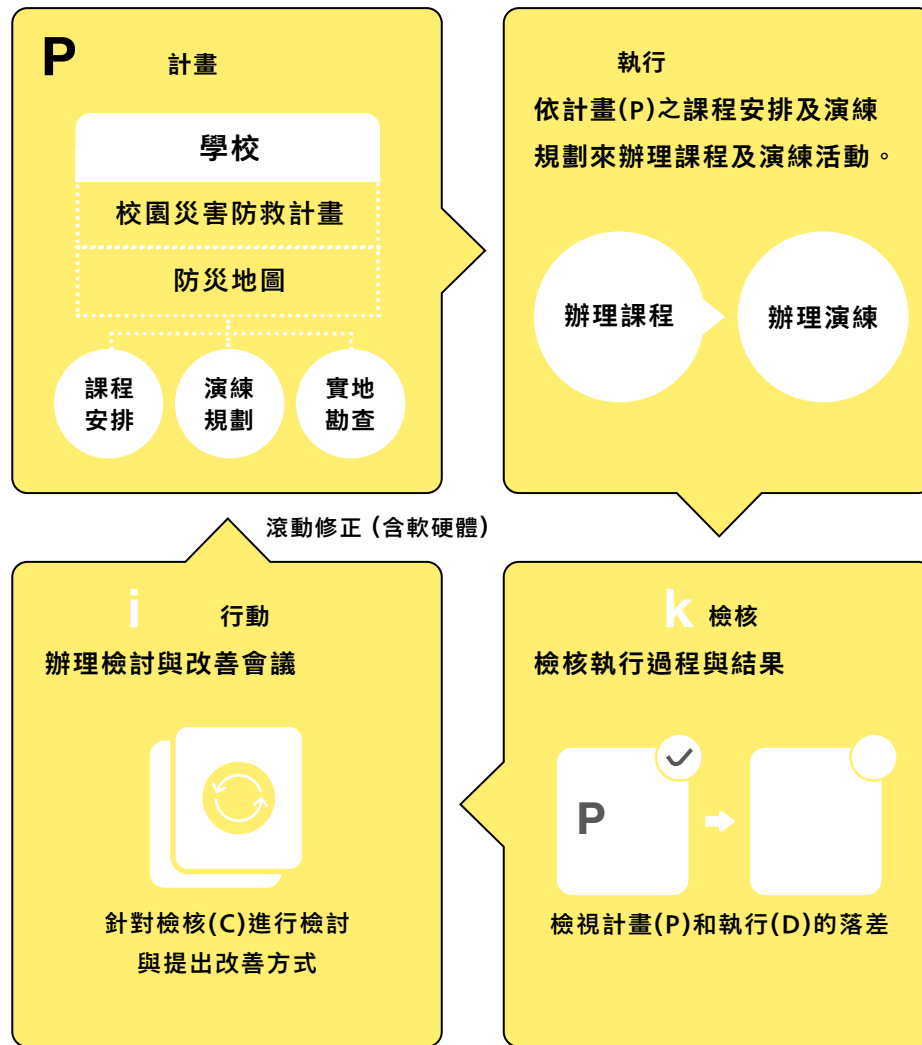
P 計畫

學校

校園災害防救計畫

防災地圖

課程安排

演練規劃

實地勘查

執行

依計畫(P)之課程安排及演練規劃來辦理課程及演練活動。

辦理課程

辦理演練

滾動修正（含軟硬體）

i 行動

辦理檢討與改善會議

針對檢核(C)進行檢討與提出改善方式

k 檢核

檢核執行過程與結果

P

檢視計畫(P)和執行(D)的落差